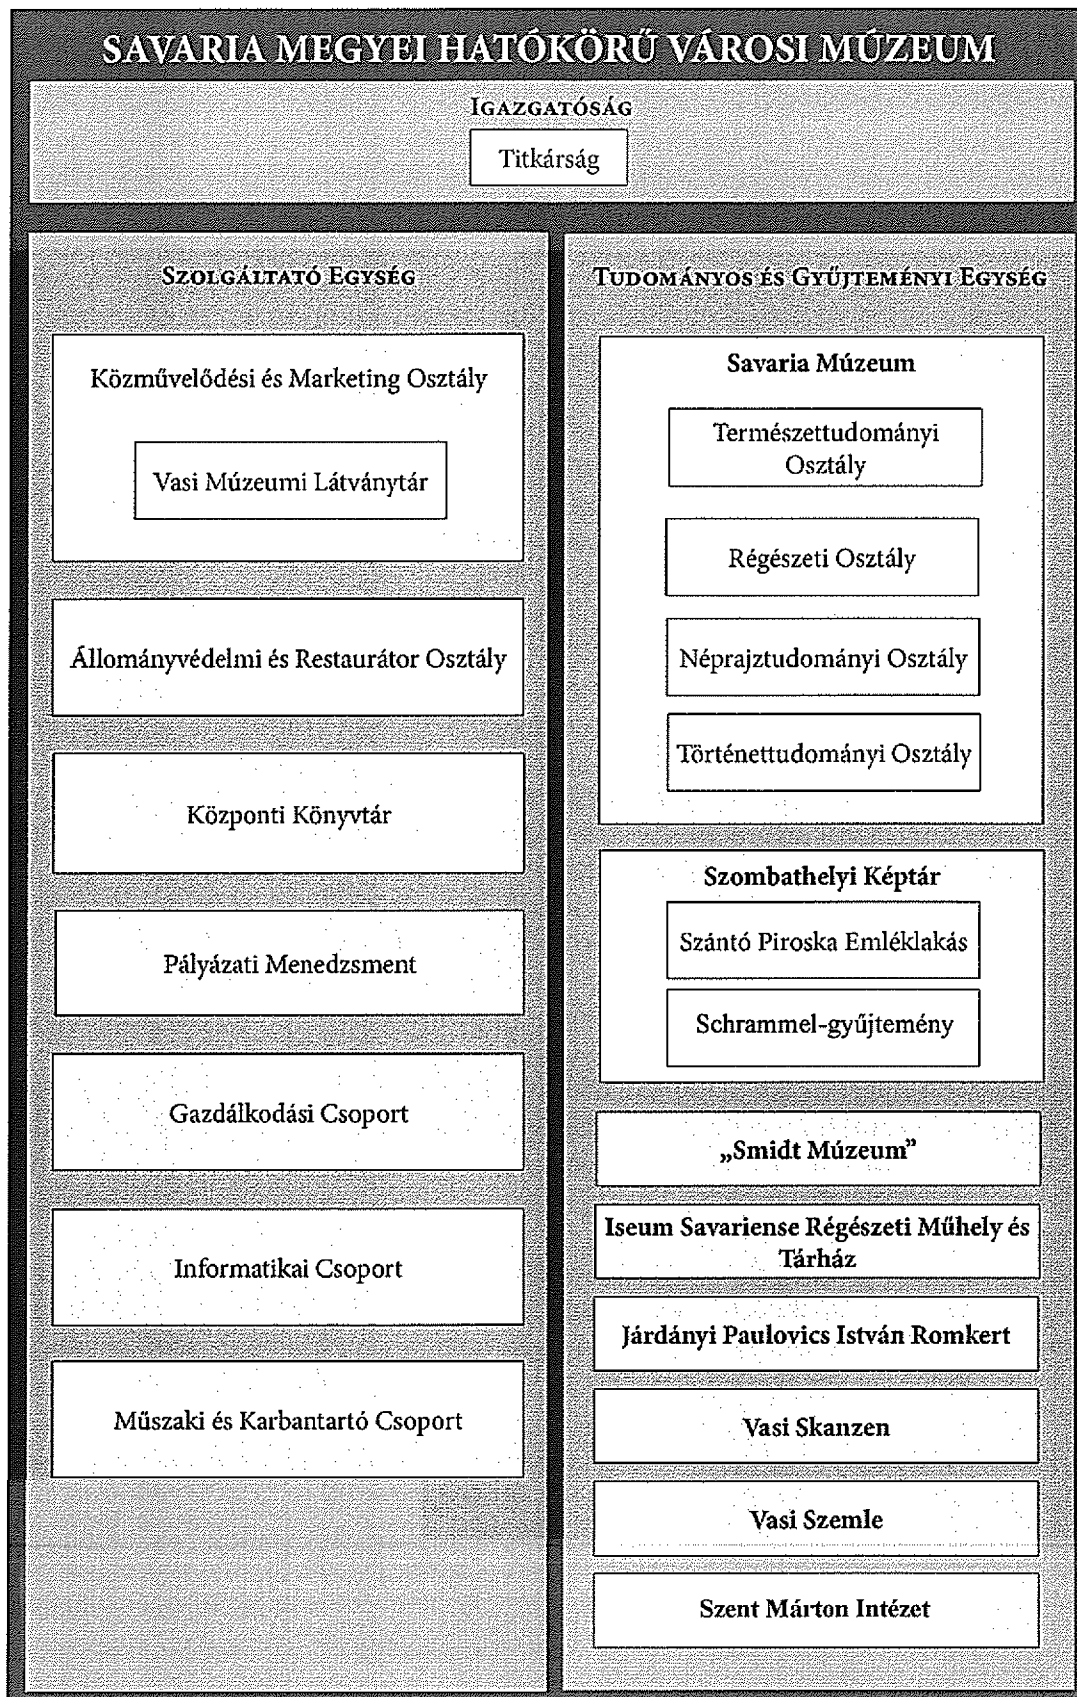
SAVARIA MEGYEI HATÓKÖRŰ VÁROSI MÚZEUM

Igazgatóság

Titkárság

Szolgáltató Egység

Közművelődési és Marketing Osztály

Vasi Múzeumi Látványtár

Állományvédelmi és Restaurátor Osztály

Központi Könyvtár

Pályázati Menedzsment

Gazdálkodási Csoport

Informatikai Csoport

Műszaki és Karbantartó Csoport

Tudományos és Gyűjteményi Egység

Savaria Múzeum

Természettudományi Osztály

Régészeti Osztály

Néprajztudományi Osztály

Történettudományi Osztály

Szombathelyi Képtár

Szántó Piroska Emléklakás

Schrammel-gyűjtemény

„Smidt Múzeum"

Iseum Savariense Régészeti Műhely és Tárház

Járdányi Paulovics István Romkert

Vasi Skanzen

Vasi Szemle

Szent Márton Intézet